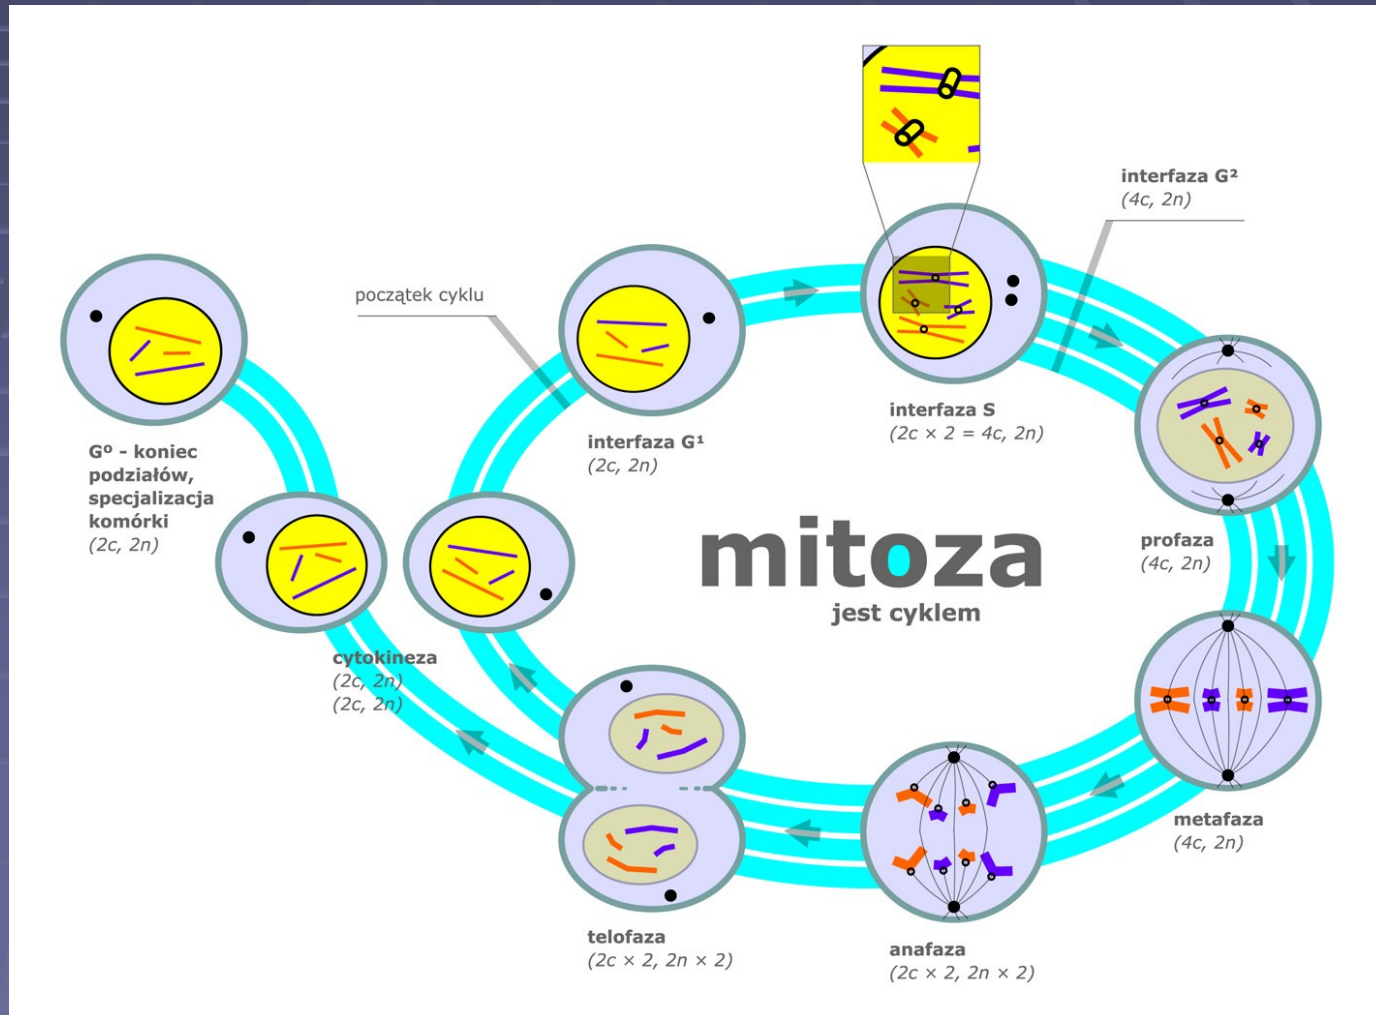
interfaza G²
(4c, 2n)

początek cyklu

G⁰ - koniec podziałów, specjalizacja komórki
(2c, 2n)

interfaza G¹
(2c, 2n)

interfaza S
(2c × 2 = 4c, 2n)

profaza
(4c, 2n)

mitoza
jest cyklem

cytokineza
(2c, 2n)
(2c, 2n)

metafaza
(4c, 2n)

telofaza
(2c × 2, 2n × 2)

anafaza
(2c × 2, 2n × 2)